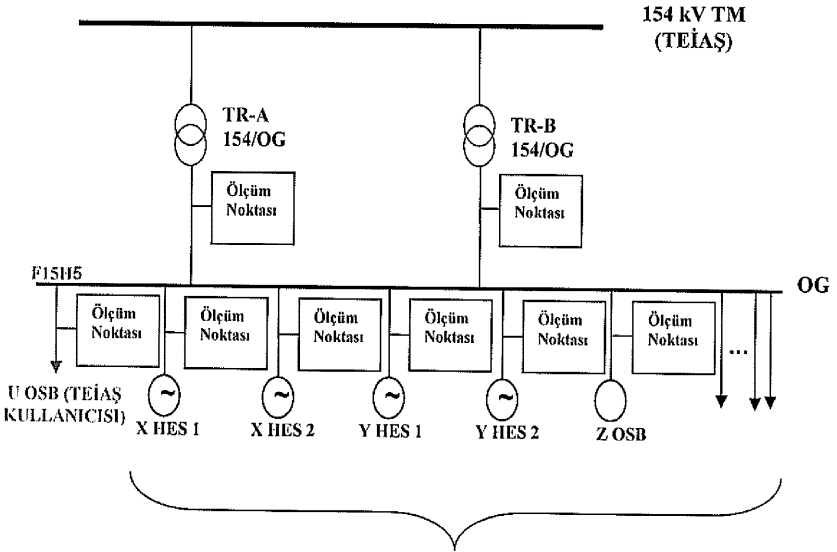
154 kV TM
(TEİAŞ)

TR-A
154/OG

TR-B
154/OG

Ölçüm
Noktası

Ölçüm
Noktası

F15H5

OG

Ölçüm
Noktası

Ölçüm
Noktası

Ölçüm
Noktası

Ölçüm
Noktası

Ölçüm
Noktası

Ölçüm
Noktası

...

U OSB (TEİAŞ
KULLANICISI)

~
X HES 1

~
X HES 2

~
Y HES 1

~
Y HES 2

Z OSB